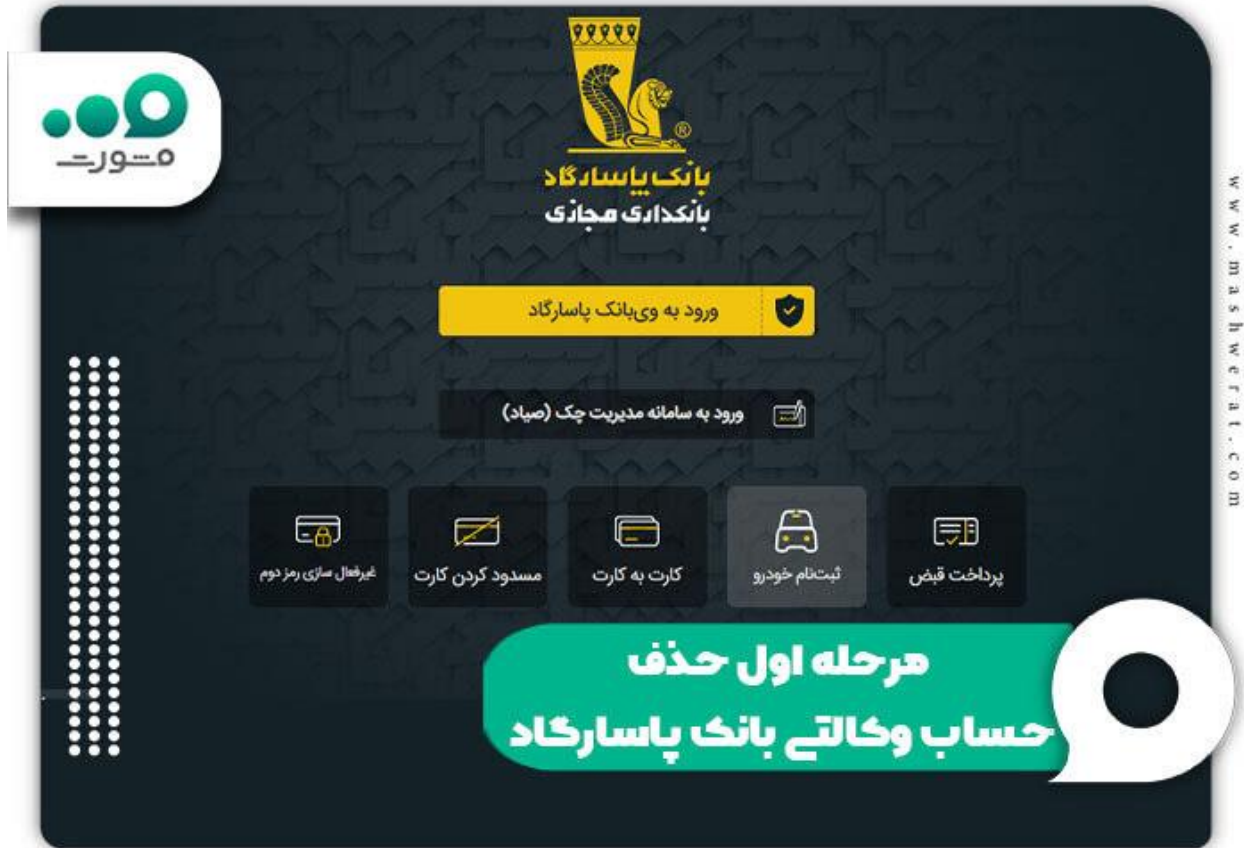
مشورت

www.mashwerat.com

بانک پاسارگاد
بانکداری مجازی

ورود به وی‌بانک پاسارگاد

ورود به سامانه مدیریت چک (صیاد)

پرداخت قبض

ثبت‌نام خودرو

کارت به کارت

مسدود کردن کارت

غیرفعال سازی رمز دوم

مرحله اول حذف
حساب وکالتی بانک پاسارگاد